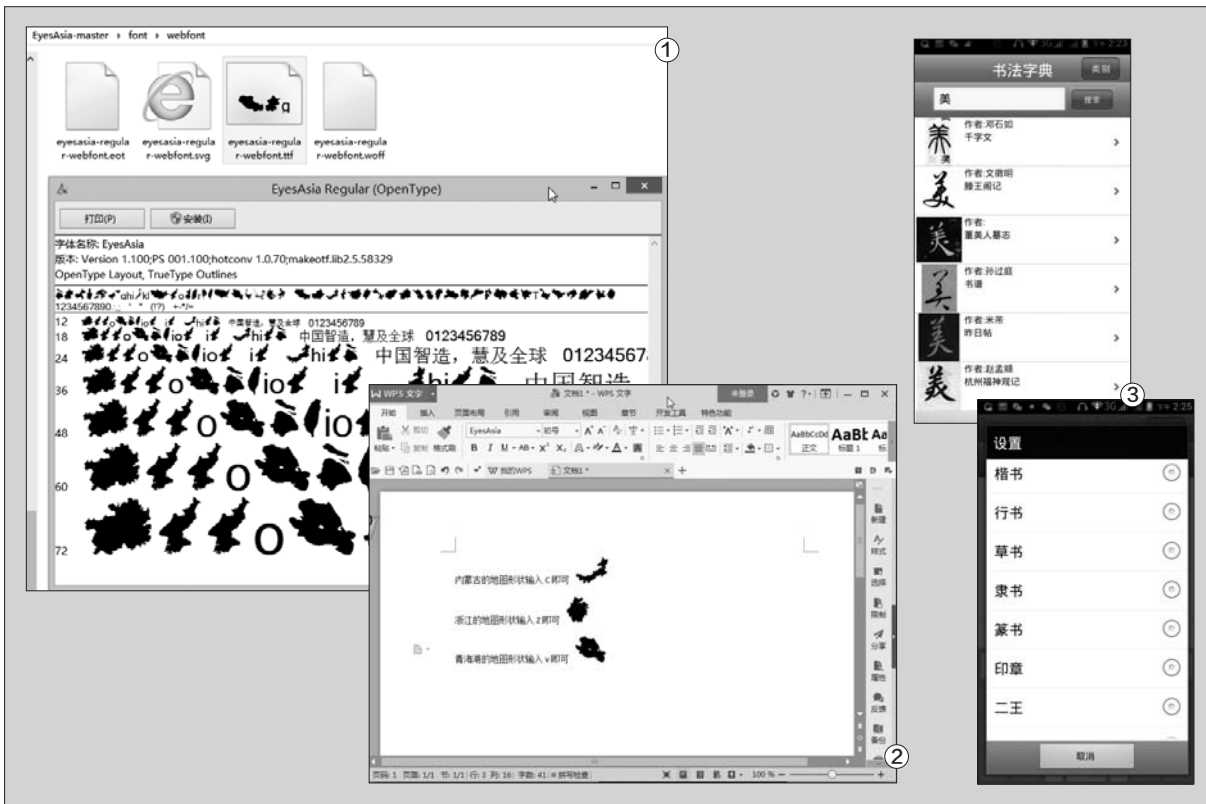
EyesAsia-master › font › webfont

①

eyesasia-regular-webfont.eot
eyesasia-regular-webfont.svg
eyesasia-regular-webfont.ttf
eyesasia-regular-webfont.woff

EyesAsia Regular (OpenType)

打印(P)
安装(I)

字体名称: EyesAsia
版本: Version 1.100;PS 001.100;hotconv 1.0.70;makeotf.lib2.5.58329
OpenType Layout, TrueType Outlines

1234567890
12 中国智造，慧及全球 0123456789
18 中国智造，慧及全球 0123456789
24 中国智造，慧及全球 01234567
36 中国智造
48
60
72

WPS 文字
文档1 - WPS 文字
未登录
开始 插入 页面布局 引用 审阅 视图 章节 开发工具 特色功能
剪切 复制 格式刷 粘贴
EyesAsia 初号
AaBbCcDd AaBb Aa
正文 标题1
我的WPS 文档1 *

内蒙古的地图形状输入 c 即可
浙江的地图形状输入 z 即可
青海省的地图形状输入 v 即可

新建 样式 选择 限制 分享 属性 反馈 备份

页码: 1 页面: 1/1 节: 1/1 行: 3 列: 16 字数: 41 拼写检查 100 %

②

书法字典
类别
美
搜索
作者:邓石如
千字文
作者:文徵明
滕王阁记
作者:
董美人墓志
作者:孙过庭
书谱
作者:米芾
昨日帖
作者:赵孟頫
杭州福神观记

③

设置
楷书
行书
草书
隶书
篆书
印章
二王
取消